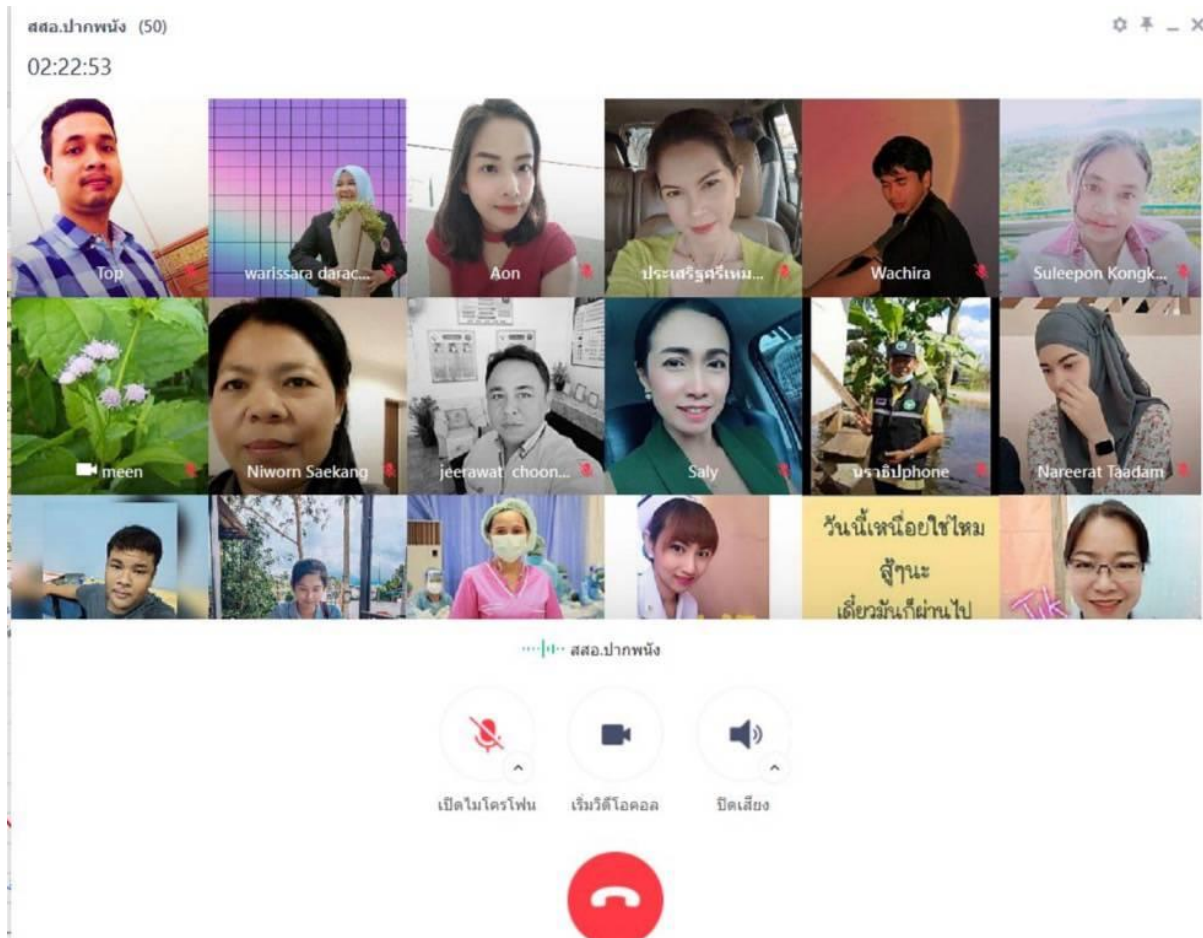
สสอ.ปากพนัง (50)
02:22:53

Top
warissara darac...
Aon
ประเสริฐศรีเหม...
Wachira
Suleepon Kongk...
meen
Niworn Saekang
jeerawat choon...
Saly
นราธิปphone
Nareerat Taadam

วันนี้เหนื่อยใช่ไหม
สู้ๆนะ
เดี๋ยวมันก็ผ่านไป

สสอ.ปากพนัง

เปิดไมโครโฟน
เริ่มวิดีโอคอล
ปิดเสียง